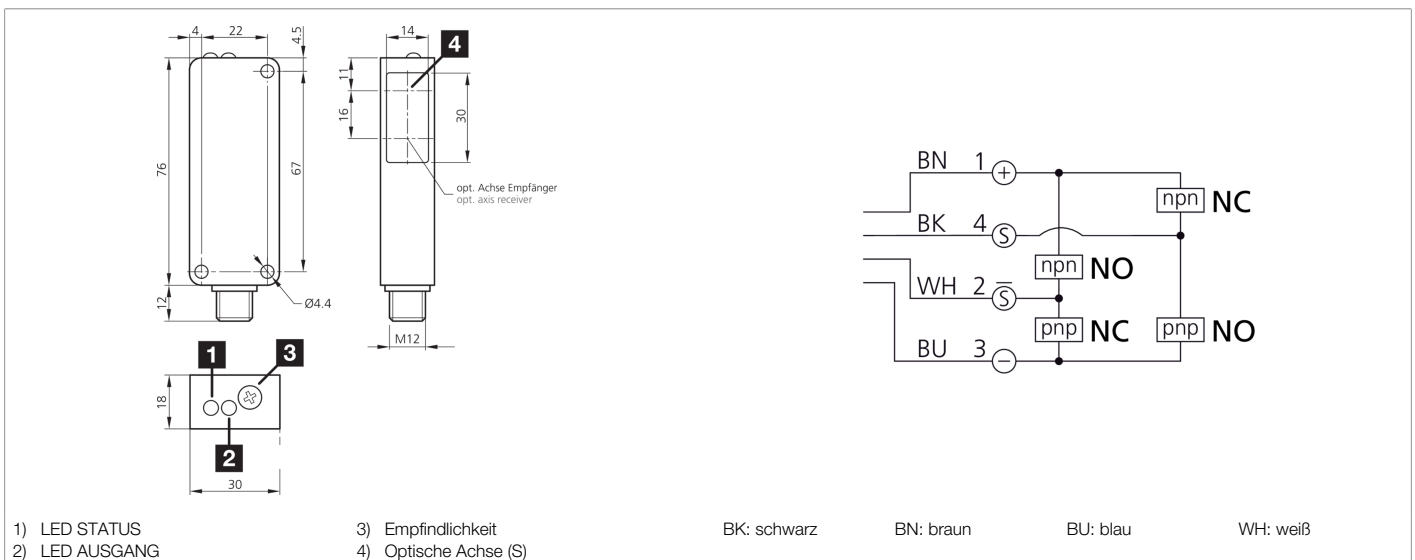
4 22 4.5

76

67

12

Ø4.4

14

4

11

16

30

opt. Achse Empfänger
opt. axis receiver

M12

1

3

18

2

30

BN 1 +
BK 4 S
WH 2 $\overline{S}$
BU 3 −

npn NC
npn NO
pnp NC
pnp NO

1) LED STATUS
2) LED AUSGANG

3) Empfindlichkeit
4) Optische Achse (S)

BK: schwarz BN: braun BU: blau WH: weiß